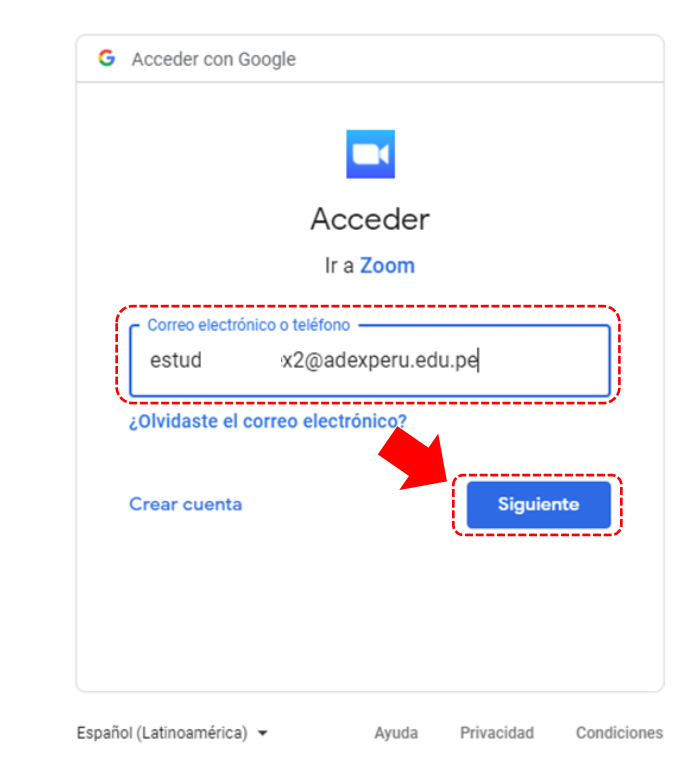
G Acceder con Google

Acceder

Ir a Zoom

Correo electrónico o teléfono

estud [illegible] x2@adexperu.edu.pe

¿Olvidaste el correo electrónico?

Crear cuenta

Siguiente

Español (Latinoamérica)

Ayuda

Privacidad

Condiciones